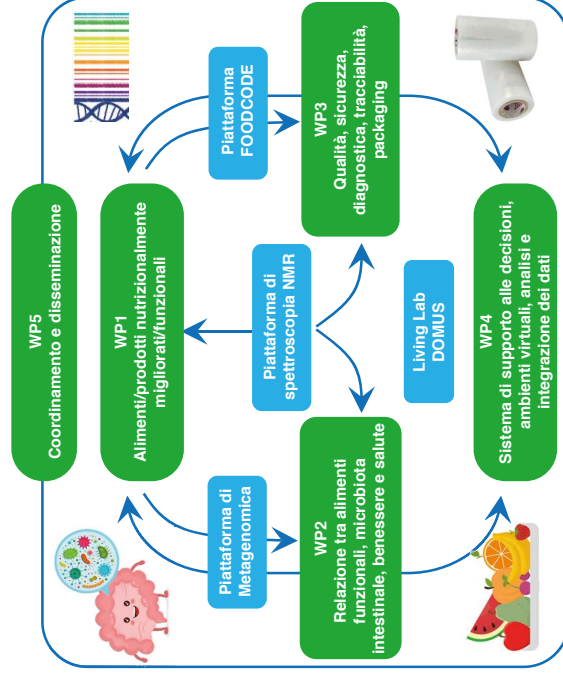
WP5
Coordinamento e disseminazione

WP1
Alimenti/prodotti nutrizionalmente migliorati/funzionali

Piattaforma FOODCODE

WP3
Qualità, sicurezza, diagnostica, tracciabilità, packaging

Piattaforma di spettroscopia NMR

Living Lab DOMUS

WP4
Sistema di supporto alle decisioni, ambienti virtuali, analisi e integrazione dei dati

Piattaforma di Metagenomica

WP2
Relazione tra alimenti funzionali, microbiota intestinale, benessere e salute